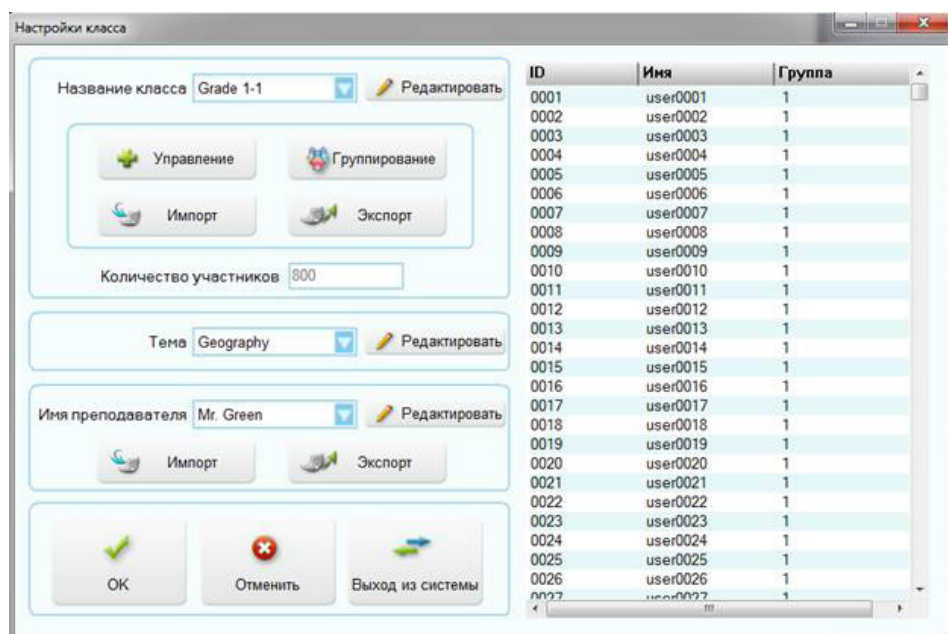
Настройки класса

Название класса Grade 1-1 Редактировать

Управление Группирование

Импорт Экспорт

Количество участников 800

Тема Geography Редактировать

Имя преподавателя Mr. Green Редактировать

Импорт Экспорт

OK Отменить Выход из системы

| ID | Имя | Группа |
|---|---|---|
| 0001 | user0001 | 1 |
| 0002 | user0002 | 1 |
| 0003 | user0003 | 1 |
| 0004 | user0004 | 1 |
| 0005 | user0005 | 1 |
| 0006 | user0006 | 1 |
| 0007 | user0007 | 1 |
| 0008 | user0008 | 1 |
| 0009 | user0009 | 1 |
| 0010 | user0010 | 1 |
| 0011 | user0011 | 1 |
| 0012 | user0012 | 1 |
| 0013 | user0013 | 1 |
| 0014 | user0014 | 1 |
| 0015 | user0015 | 1 |
| 0016 | user0016 | 1 |
| 0017 | user0017 | 1 |
| 0018 | user0018 | 1 |
| 0019 | user0019 | 1 |
| 0020 | user0020 | 1 |
| 0021 | user0021 | 1 |
| 0022 | user0022 | 1 |
| 0023 | user0023 | 1 |
| 0024 | user0024 | 1 |
| 0025 | user0025 | 1 |
| 0026 | user0026 | 1 |
| 0027 | user0027 | 1 |